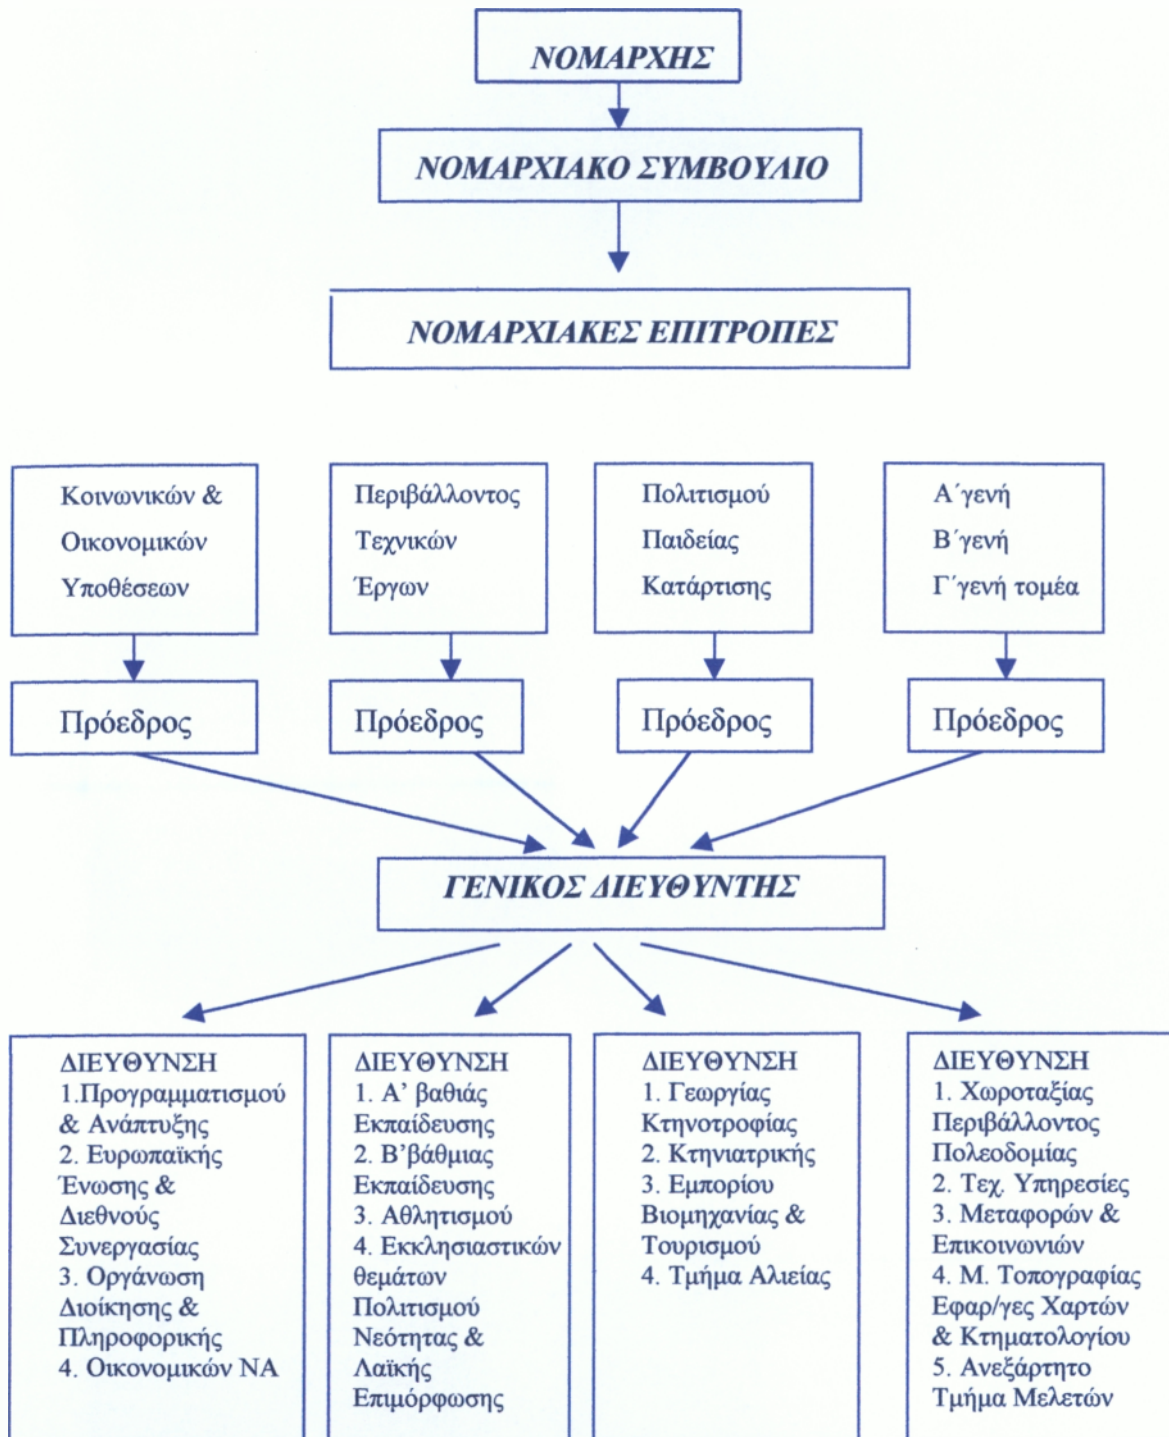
ΝΟΜΑΡΧΗΣ

ΝΟΜΑΡΧΙΑΚΟ ΣΥΜΒΟΥΛΙΟ

ΝΟΜΑΡΧΙΑΚΕΣ ΕΠΙΤΡΟΠΕΣ

Κοινωνικών & Οικονομικών Υποθέσεων

Περιβάλλοντος Τεχνικών Έργων

Πολιτισμού Παιδείας Κατάρτισης

Α΄γενή Β΄γενή Γ΄γενή τομέα

Πρόεδρος

Πρόεδρος

Πρόεδρος

Πρόεδρος

ΓΕΝΙΚΟΣ ΔΙΕΥΘΥΝΤΗΣ

ΔΙΕΥΘΥΝΣΗ
1.Προγραμματισμού & Ανάπτυξης
2. Ευρωπαϊκής Ένωσης & Διεθνούς Συνεργασίας
3. Οργάνωση Διοίκησης & Πληροφορικής
4. Οικονομικών ΝΑ

ΔΙΕΥΘΥΝΣΗ
1. Α' βαθιάς Εκπαίδευσης
2. Β'βάθμιας Εκπαίδευσης
3. Αθλητισμού
4. Εκκλησιαστικών θεμάτων Πολιτισμού Νεότητας & Λαϊκής Επιμόρφωσης

ΔΙΕΥΘΥΝΣΗ
1. Γεωργίας Κτηνοτροφίας
2. Κτηνιατρικής
3. Εμπορίου Βιομηχανίας & Τουρισμού
4. Τμήμα Αλιείας

ΔΙΕΥΘΥΝΣΗ
1. Χωροταξίας Περιβάλλοντος Πολεοδομίας
2. Τεχ. Υπηρεσίες
3. Μεταφορών & Επικοινωνιών
4. Μ. Τοπογραφίας Εφαρ/γες Χαρτών & Κτηματολογίου
5. Ανεξάρτητο Τμήμα Μελετών